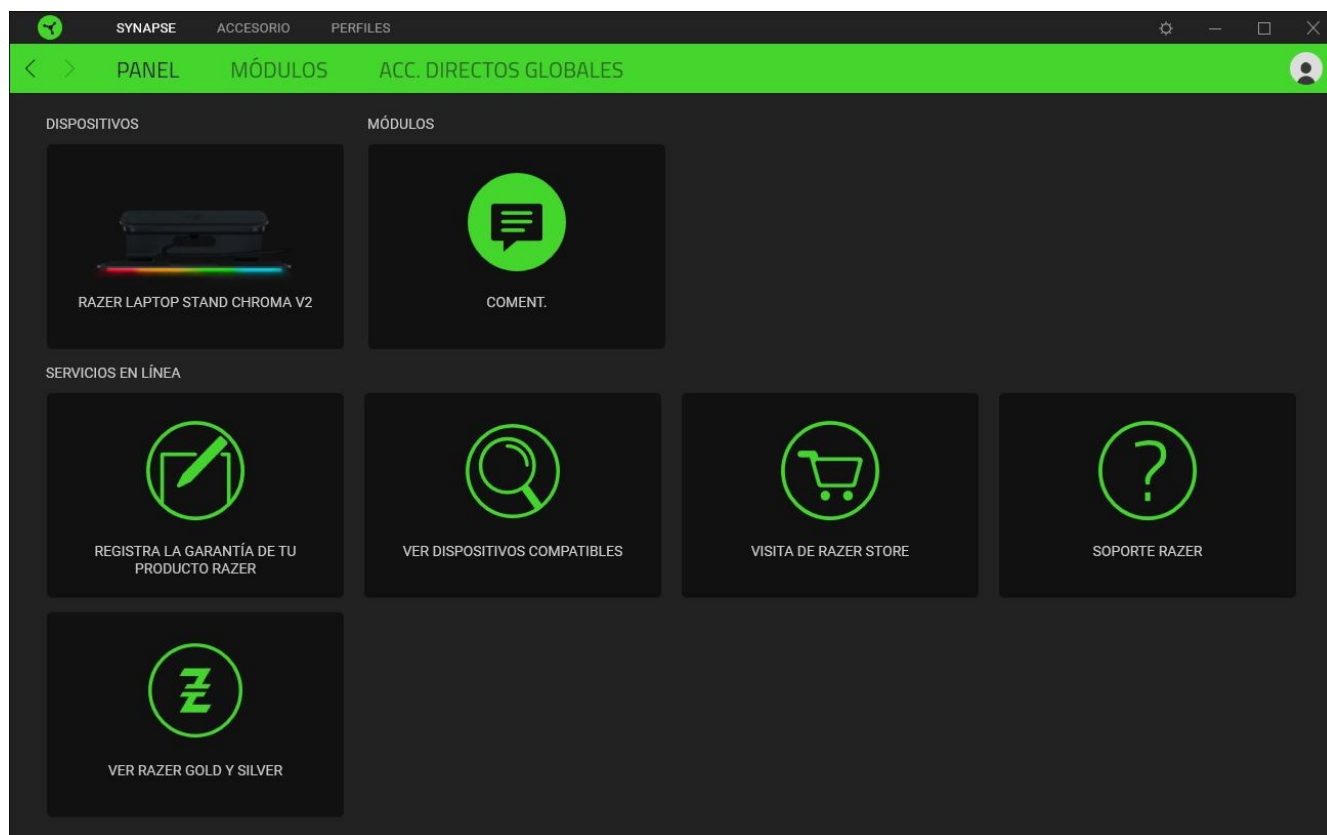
SYNAPSE ACCESORIO PERFILES

PANEL MÓDULOS ACC. DIRECTOS GLOBALES

DISPOSITIVOS

RAZER LAPTOP STAND CHROMA V2

MÓDULOS

COMENT.

SERVICIOS EN LÍNEA

REGISTRA LA GARANTÍA DE TU PRODUCTO RAZER

VER DISPOSITIVOS COMPATIBLES

VISITA DE RAZER STORE

SOPORTE RAZER

VER RAZER GOLD Y SILVER